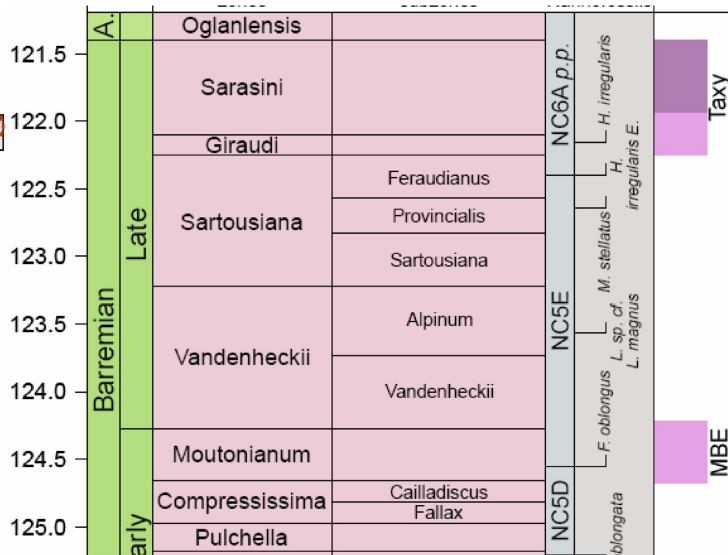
| | | Zones | Subzones | Nannofossils | |
|---|---|---|---|---|---|
| 121.5 | A. | Oglanlensis | | NC6A p.p. | H. irregularis | Taxy |
| 122.0 | Barremian Late | Sarasini | | | | |
| | | Giraudi | | | H. irregularis E. | |
| 122.5 | | Sartousiana | Feraudianus | NC5E | | |
| | | | Provincialis | | M. stellatus | |
| 123.0 | | | Sartousiana | | | |
| 123.5 | | Vandenheckii | Alpinum | | L. sp. cf. L. magnus | |
| 124.0 | | | Vandenheckii | | F. oblongus | |
| 124.5 | | Moutonianum | | | | MBE |
| | arly | Compressissima | Cailladiscus | NC5D | oblongata | |
| 125.0 | | | Fallax | | | |
| | | Pulchella | | | | |